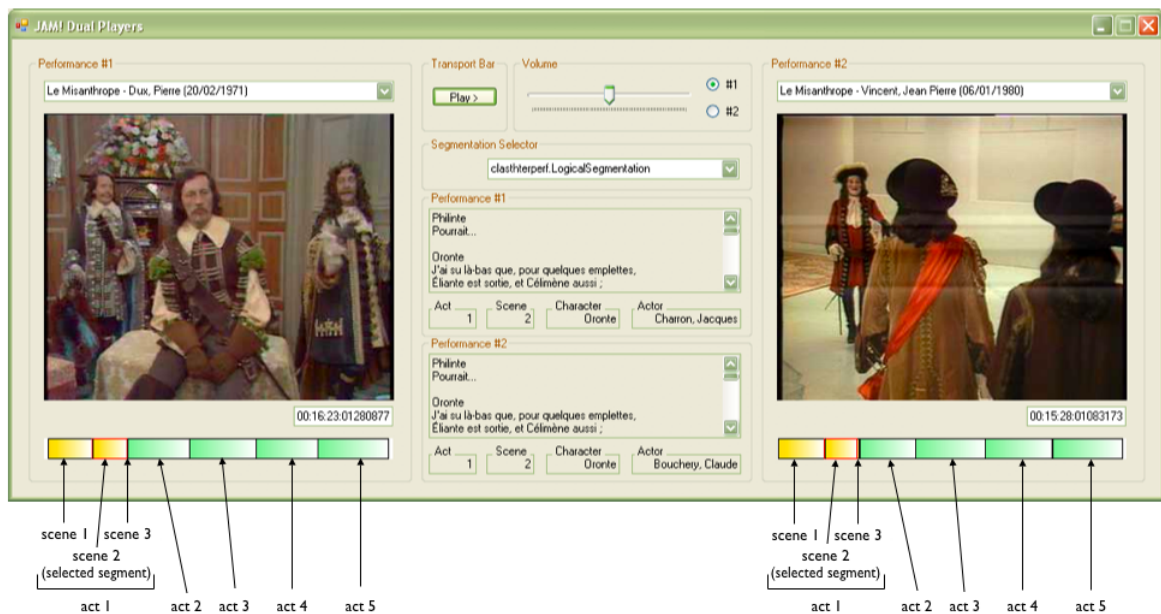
JAM! Dual Players

Performance #1

Le Misanthrope - Dux, Pierre (20/02/1971)

00:16:23:01280877

Transport Bar

Play >

Volume

#1

#2

Segmentation Selector

clasthterperf.LogicalSegmentation

Performance #1

Philinte
Pourrait...

Oronte
J'ai su là-bas que, pour quelques emplettes,
Éliante est sortie, et Célimène aussi ;

| Act | Scene | Character | Actor |
|---|---|---|---|
| 1 | 2 | Oronte | Charron, Jacques |

Performance #2

Philinte
Pourrait...

Oronte
J'ai su là-bas que, pour quelques emplettes,
Éliante est sortie, et Célimène aussi ;

| Act | Scene | Character | Actor |
|---|---|---|---|
| 1 | 2 | Oronte | Bouchery, Claude |

Performance #2

Le Misanthrope - Vincent, Jean Pierre (06/01/1980)

00:15:28:01083173

scene 1 scene 3
scene 2
(selected segment)
act 1 act 2 act 3 act 4 act 5

scene 1 scene 3
scene 2
(selected segment)
act 1 act 2 act 3 act 4 act 5